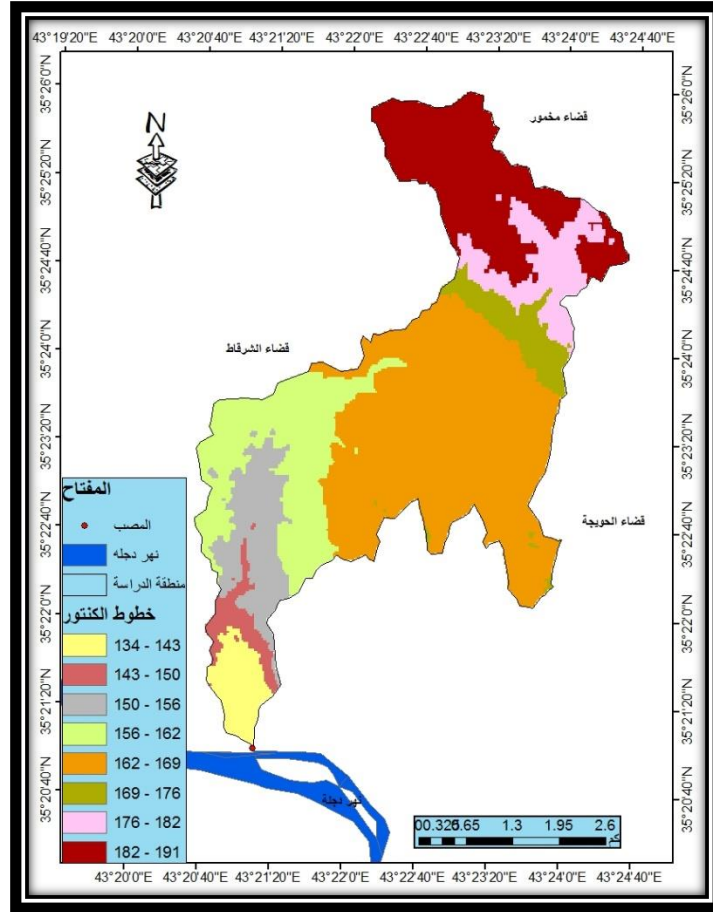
43°19'20"E 43°20'0"E 43°20'40"E 43°21'20"E 43°22'0"E 43°22'40"E 43°23'20"E 43°24'0"E 43°24'40"E

35°26'0"N
35°25'20"N
35°24'40"N
35°24'0"N
35°23'20"N
35°22'40"N
35°22'0"N
35°21'20"N
35°20'40"N

N

قضاء مخمور

قضاء الشرقاط

قضاء الحويجة

نهر دجلة

المفتاح

المصب

نهر دجله

منطقة الدراسة

خطوط الكنتور

134 - 143
143 - 150
150 - 156
156 - 162
162 - 169
169 - 176
176 - 182
182 - 191

0 0.325 0.65 1.3 1.95 2.6 كم

43°20'0"E 43°20'40"E 43°21'20"E 43°22'0"E 43°22'40"E 43°23'20"E 43°24'0"E 43°24'40"E

35°26'0"N
35°25'20"N
35°24'40"N
35°24'0"N
35°23'20"N
35°22'40"N
35°22'0"N
35°21'20"N
35°20'40"N